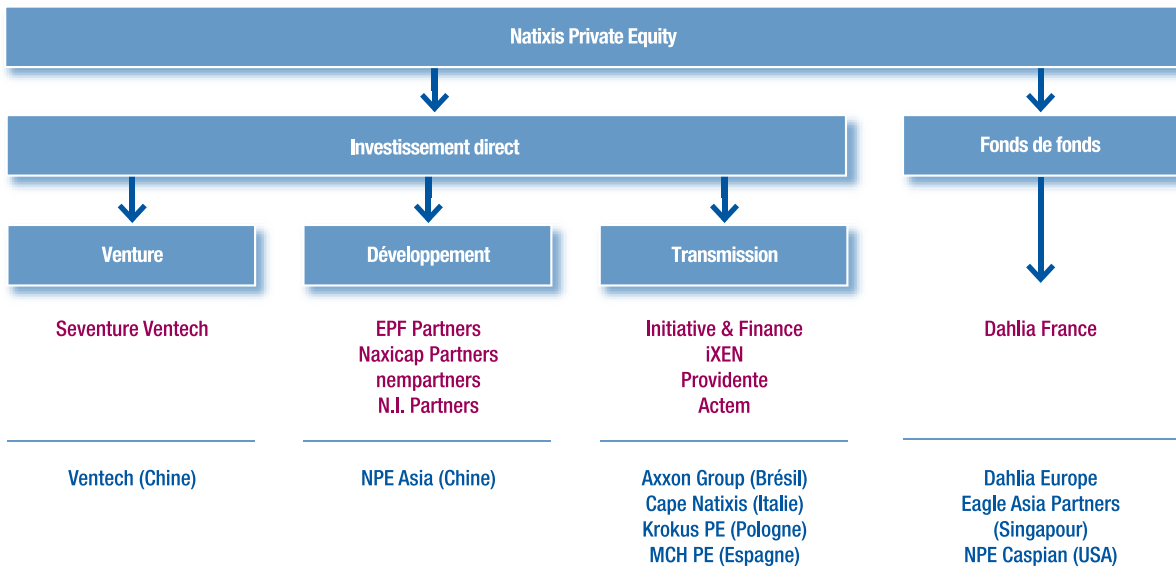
Natixis Private Equity

Investissement direct

Fonds de fonds

Venture

Développement

Transmission

Seventure Ventech

Ventech (Chine)

EPF Partners
Naxicap Partners
nempartners
N.I. Partners

NPE Asia (Chine)

Initiative & Finance
iXEN
Providente
Actem

Axxon Group (Brésil)
Cape Natixis (Italie)
Krokus PE (Pologne)
MCH PE (Espagne)

Dahlia France

Dahlia Europe
Eagle Asia Partners
(Singapour)
NPE Caspian (USA)